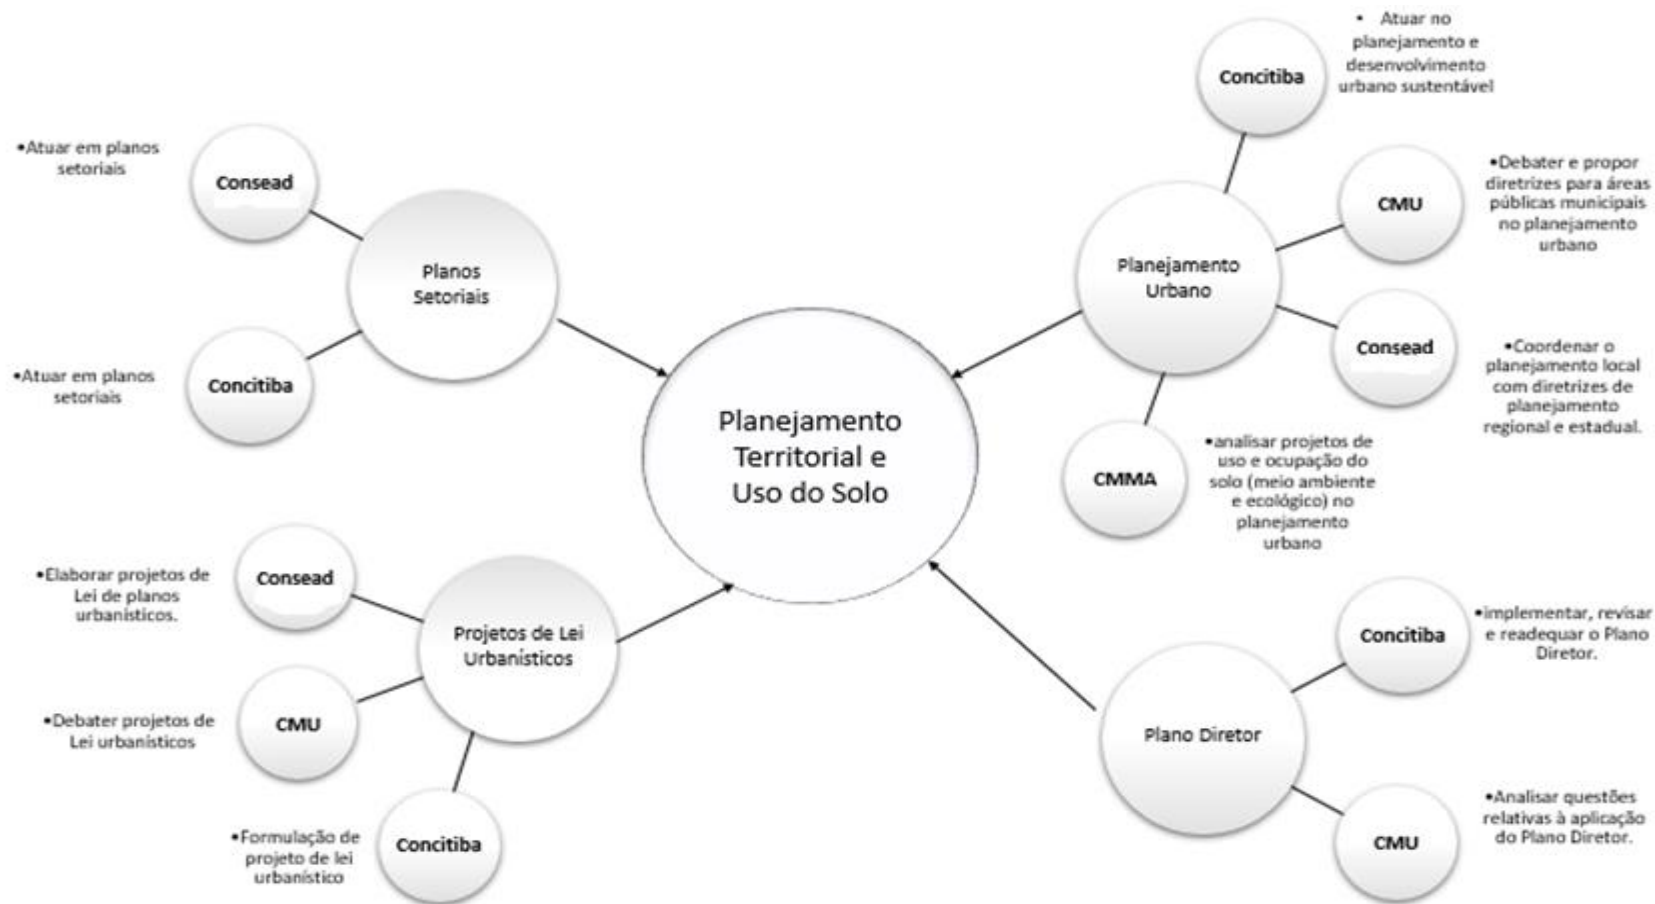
•Atuar em planos setoriais

Consead

Planos Setoriais

•Atuar em planos setoriais

Concitiba

Planejamento Territorial e Uso do Solo

• Atuar no planejamento e desenvolvimento urbano sustentável

Concitiba

Planejamento Urbano

CMU

•Debater e propor diretrizes para áreas públicas municipais no planejamento urbano

Consead

•Coordenar o planejamento local com diretrizes de planejamento regional e estadual.

CMMA

•analisar projetos de uso e ocupação do solo (meio ambiente e ecológico) no planejamento urbano

•Elaborar projetos de Lei de planos urbanísticos.

Consead

Projetos de Lei Urbanísticos

•Debater projetos de Lei urbanísticos

CMU

•Formulação de projeto de lei urbanístico

Concitiba

Concitiba

•implementar, revisar e readequar o Plano Diretor.

Plano Diretor

CMU

•Analisar questões relativas à aplicação do Plano Diretor.